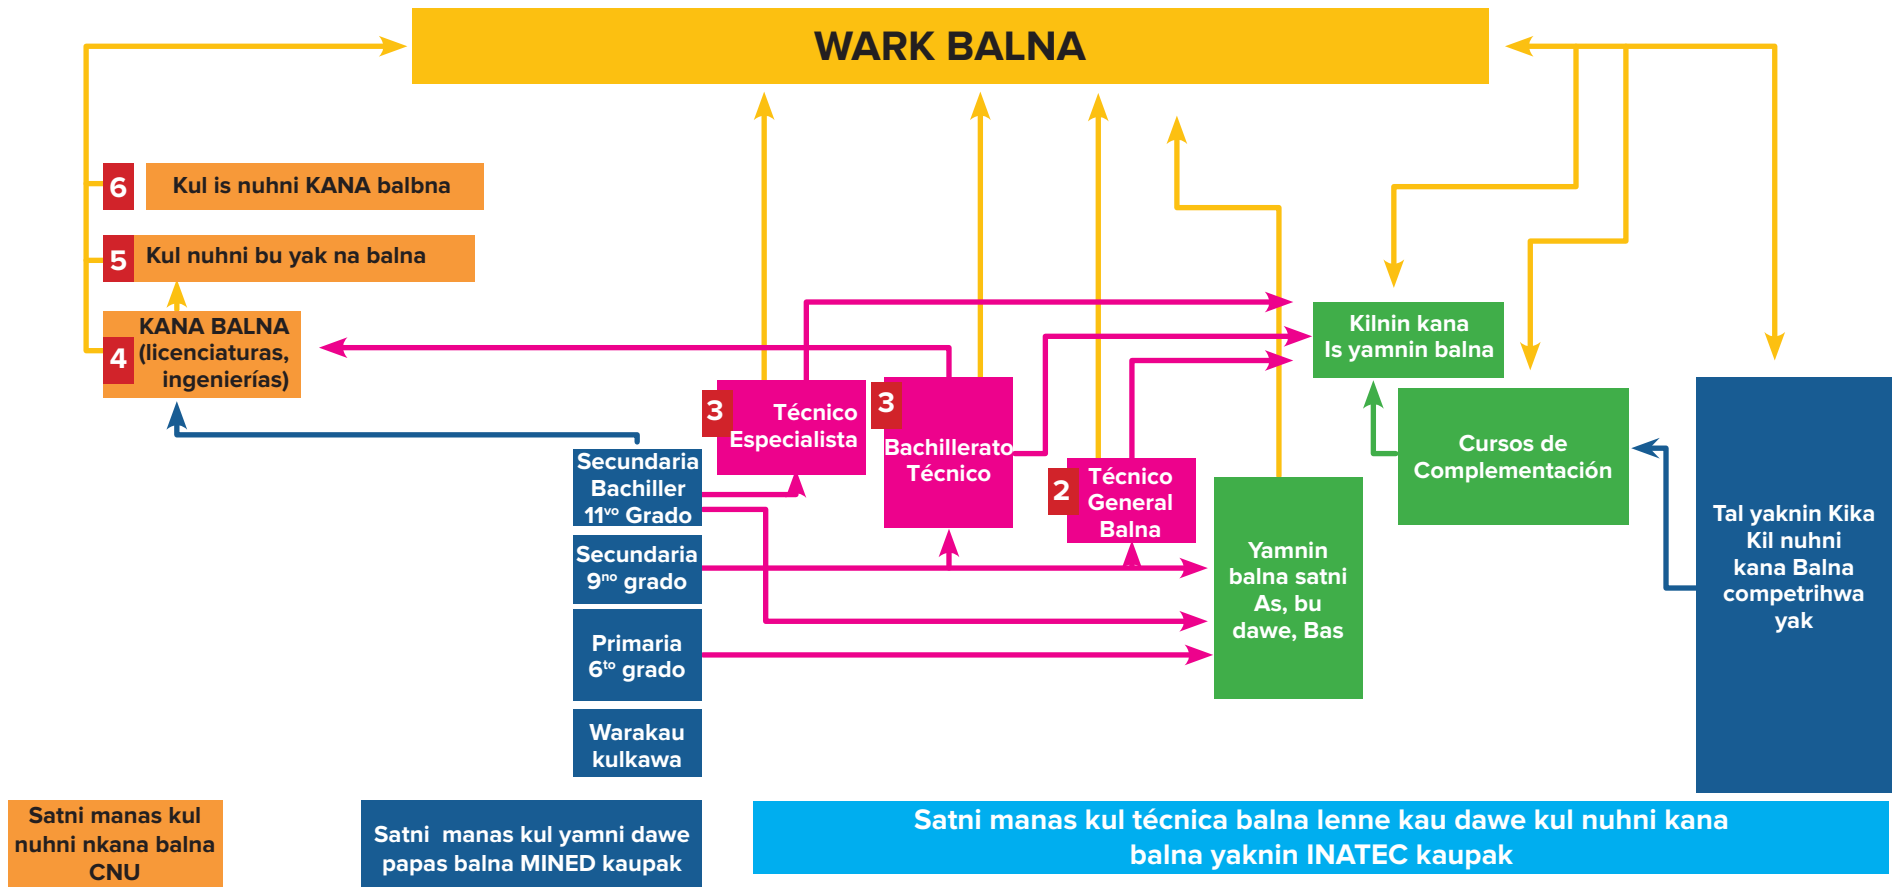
WARK BALNA

6 Kul is nuhni KANA balbna

5 Kul nuhni bu yak na balna

4 KANA BALNA (licenciaturas, ingenierías)

3 Técnico Especialista

3 Bachillerato Técnico

2 Técnico General Balna

Kilnin kana Is yamnin balna

Cursos de Complementación

Yamnin balna satni As, bu dawe, Bas

Tal yaknin Kika Kil nuhni kana Balna competrihwa yak

Secundaria Bachiller 11$^{vo}$ Grado

Secundaria 9$^{no}$ grado

Primaria 6$^{to}$ grado

Warakau kulkawa

Satni manas kul nuhni nkana balna CNU

Satni manas kul yamni dawe papas balna MINED kaupak

Satni manas kul técnica balna lenne kau dawe kul nuhni kana balna yaknin INATEC kaupak